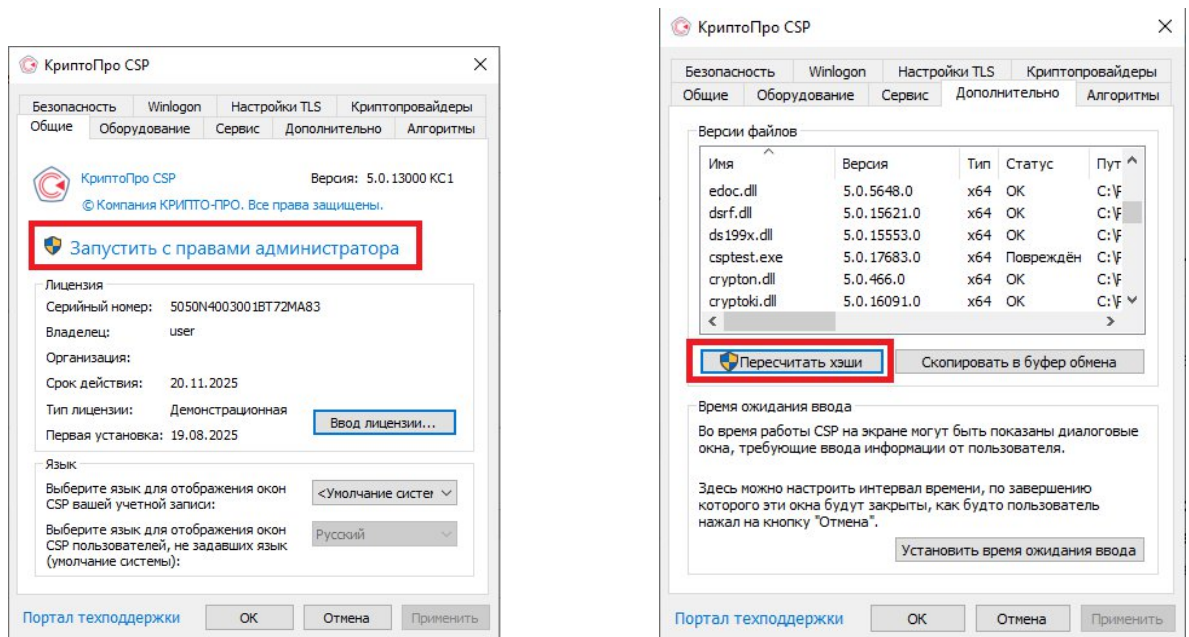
КриптоПро CSP

Безопасность | Winlogon | Настройки TLS | Криптопровайдеры
Общие | Оборудование | Сервис | Дополнительно | Алгоритмы

КриптоПро CSP Версия: 5.0.13000 КС1
© Компания КРИПТО-ПРО. Все права защищены.

Запустить с правами администратора

Лицензия
Серийный номер: 5050N4003001BT72MA83
Владелец: user
Организация:
Срок действия: 20.11.2025
Тип лицензии: Демонстрационная
Первая установка: 19.08.2025
Ввод лицензии...

Язык
Выберите язык для отображения окон CSP вашей учетной записи: <Умолчание систем
Выберите язык для отображения окон CSP пользователей, не задавших язык (умолчание системы): Русский

Портал техподдержки | OK | Отмена | Применить

КриптоПро CSP

Безопасность | Winlogon | Настройки TLS | Криптопровайдеры
Общие | Оборудование | Сервис | Дополнительно | Алгоритмы

Версии файлов

| Имя | Версия | Тип | Статус | Пут |
|---|---|---|---|---|
| edoc.dll | 5.0.5648.0 | x64 | OK | C:\F |
| dsrf.dll | 5.0.15621.0 | x64 | OK | C:\F |
| ds199x.dll | 5.0.15553.0 | x64 | OK | C:\F |
| csptest.exe | 5.0.17683.0 | x64 | Повреждён | C:\F |
| crypton.dll | 5.0.466.0 | x64 | OK | C:\F |
| cryptoki.dll | 5.0.16091.0 | x64 | OK | C:\F |

Пересчитать хэши | Скопировать в буфер обмена

Время ожидания ввода
Во время работы CSP на экране могут быть показаны диалоговые окна, требующие ввода информации от пользователя.

Здесь можно настроить интервал времени, по завершению которого эти окна будут закрыты, как будто пользователь нажал на кнопку "Отмена".

Установить время ожидания ввода

Портал техподдержки | OK | Отмена | Применить